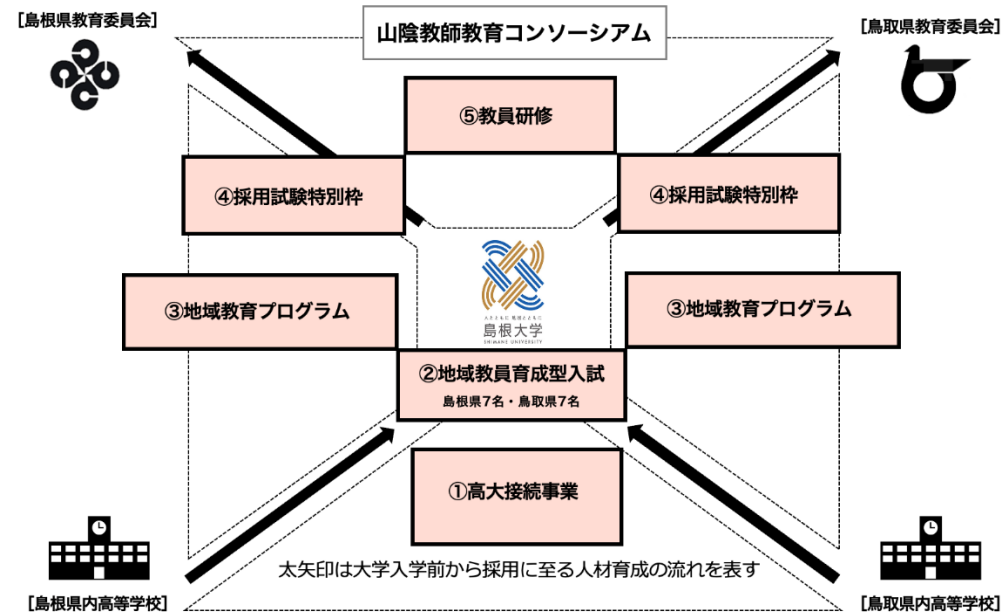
［島根県教育委員会］

山陰教師教育コンソーシアム

［鳥取県教育委員会］

⑤教員研修

④採用試験特別枠

④採用試験特別枠

人とともに 地域とともに
島根大学
SHIMANE UNIVERSITY

③地域教育プログラム

③地域教育プログラム

②地域教員育成型入試
島根県7名・鳥取県7名

①高大接続事業

太矢印は大学入学前から採用に至る人材育成の流れを表す

［島根県内高等学校］

［鳥取県内高等学校］